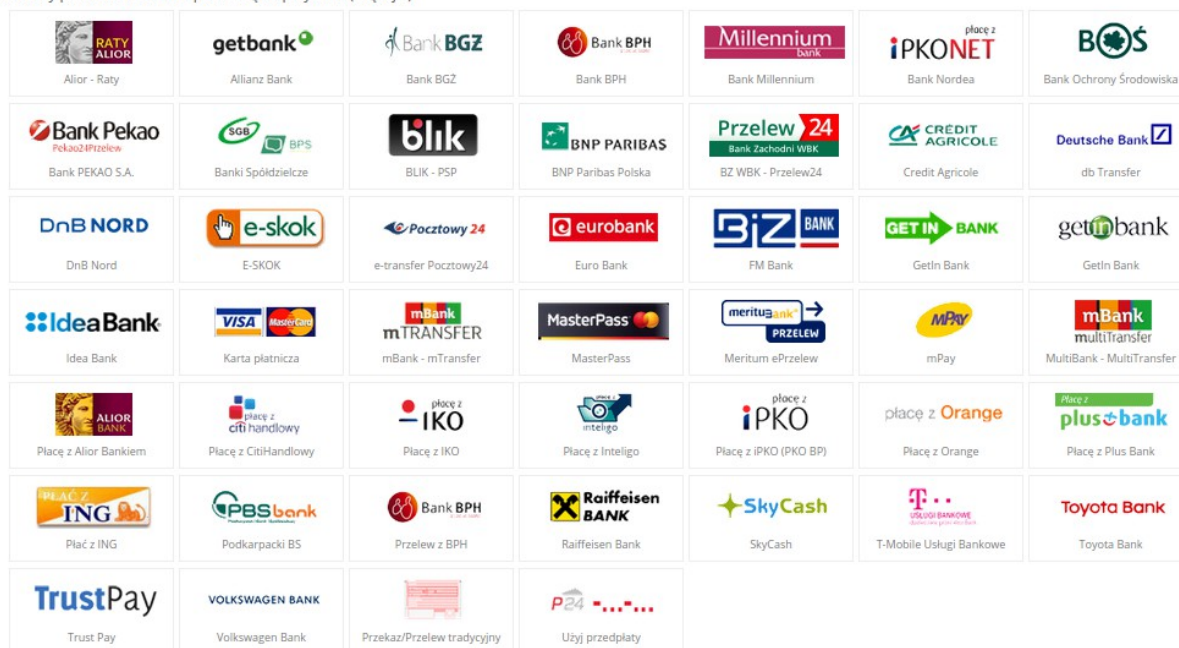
| | | | | | | |
|---|---|---|---|---|---|---|
| RATY ALIOR<br>Alior - Raty | getbank<br>Allianz Bank | Bank BGZ<br>Bank BGŻ | Bank BPH<br>Bank BPH | Millennium bank<br>Bank Millennium | płacę z iPKONET<br>Bank Nordea | BOŚ<br>Bank Ochrony Środowiska |
| Bank Pekao<br>Pekao24Przelew<br>Bank PEKAO S.A. | SGB BPS<br>Banki Spółdzielcze | blik<br>BLIK - PSP | BNP PARIBAS<br>BNP Paribas Polska | Przelew 24<br>Bank Zachodni WBK<br>BZ WBK - Przelew24 | CREDIT AGRICOLE<br>Credit Agricole | Deutsche Bank<br>db Transfer |
| DnB NORD<br>DnB Nord | e-skok<br>E-SKOK | Pocztowy 24<br>e-transfer Pocztowy24 | eurobank<br>Euro Bank | BIZ BANK<br>FM Bank | GET IN BANK<br>GetIn Bank | getinbank<br>GetIn Bank |
| IdeaBank<br>Idea Bank | VISA MasterCard<br>Karta płatnicza | mBank mTRANSFER<br>mBank - mTransfer | MasterPass<br>MasterPass | meritumbank PRZELEW<br>Meritum ePrzelew | MPAY<br>mPay | mBank multiTransfer<br>MultiBank - MultiTransfer |
| ALIOR BANK<br>Płacę z Alior Bankiem | płacę z citi handlowy<br>Płacę z CitiHandlowy | płacę z IKO<br>Płacę z IKO | inteligo<br>Płacę z Inteligo | płacę z iPKO<br>Płacę z iPKO (PKO BP) | płacę z Orange<br>Płacę z Orange | Płacę z plus bank<br>Płacę z Plus Bank |
| PŁAĆ Z ING<br>Płać z ING | PBS bank<br>Podkarpacki BS | Bank BPH<br>Przelew z BPH | Raiffeisen BANK<br>Raiffeisen Bank | SkyCash<br>SkyCash | T·· USŁUGI BANKOWE<br>T-Mobile Usługi Bankowe | Toyota Bank<br>Toyota Bank |
| TrustPay<br>Trust Pay | VOLKSWAGEN BANK<br>Volkswagen Bank | Przekaz/Przelew tradycyjny | P24<br>Użyj przedpłaty | | | |